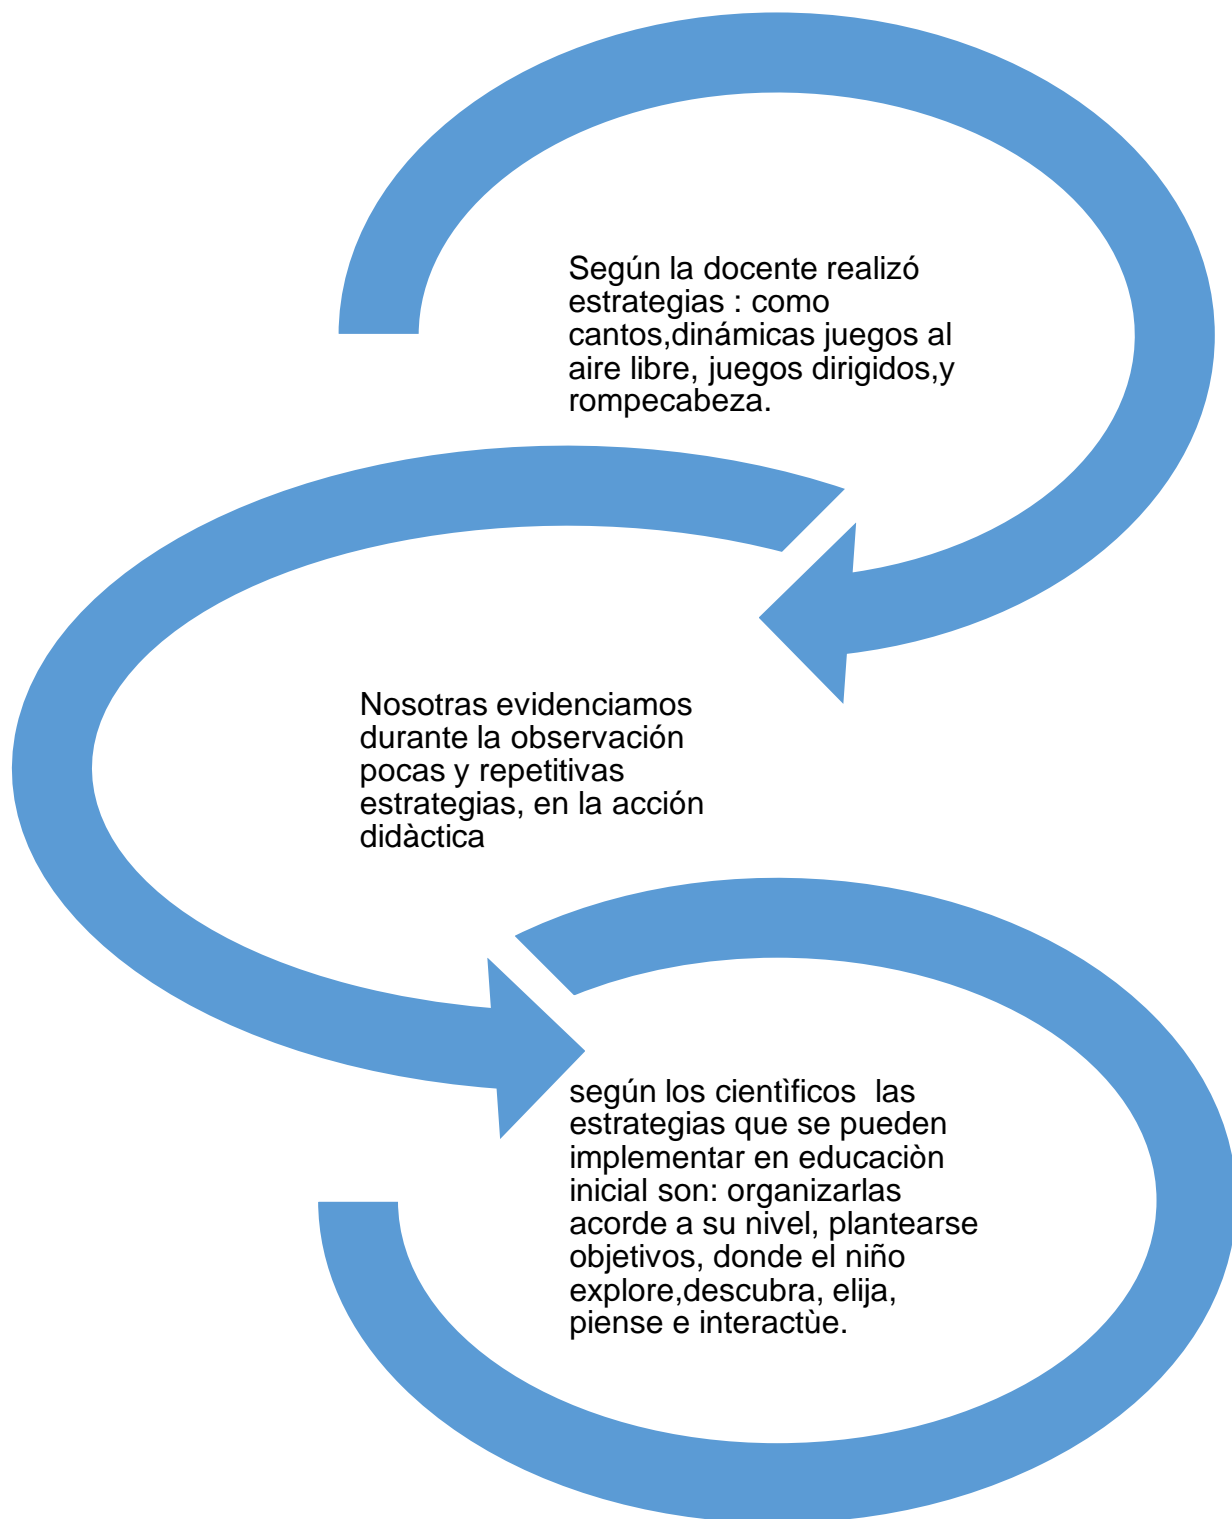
Según la docente realizó estrategias : como cantos,dinámicas juegos al aire libre, juegos dirigidos,y rompecabeza.

Nosotras evidenciamos durante la observación pocas y repetitivas estrategias, en la acción didàctica

según los cientìficos  las estrategias que se pueden implementar en educaciòn inicial son: organizarlas acorde a su nivel, plantearse objetivos, donde el niño explore,descubra, elija, piense e interactùe.